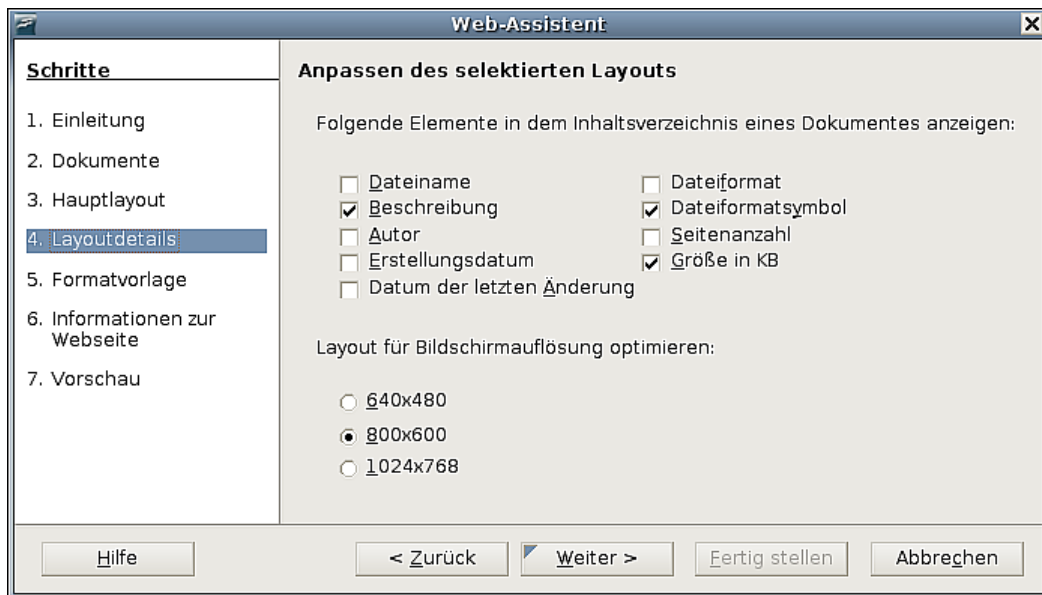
Web-Assistent

Schritte

1. Einleitung

2. Dokumente

3. Hauptlayout

4. Layoutdetails

5. Formatvorlage

6. Informationen zur Webseite

7. Vorschau

Anpassen des selektierten Layouts

Folgende Elemente in dem Inhaltsverzeichnis eines Dokumentes anzeigen:

Dateiname
Beschreibung
Autor
Erstellungsdatum
Datum der letzten Änderung
Dateiformat
Dateiformatsymbol
Seitenanzahl
Größe in KB

Layout für Bildschirmauflösung optimieren:

640x480
800x600
1024x768

Hilfe
< Zurück
Weiter >
Fertig stellen
Abbrechen